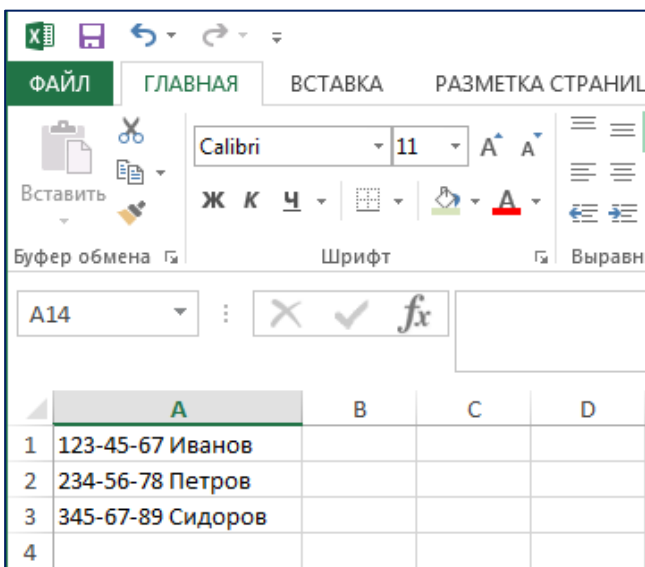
ФАЙЛ ГЛАВНАЯ ВСТАВКА РАЗМЕТКА СТРАНИЦ

Вставить

Calibri 11 A A

Ж К Ч A

Буфер обмена Шрифт Выравн

A14 fx

| | A | B | C | D |
|---|---|---|---|---|
| 1 | 123-45-67 Иванов | | | |
| 2 | 234-56-78 Петров | | | |
| 3 | 345-67-89 Сидоров | | | |
| 4 | | | | |